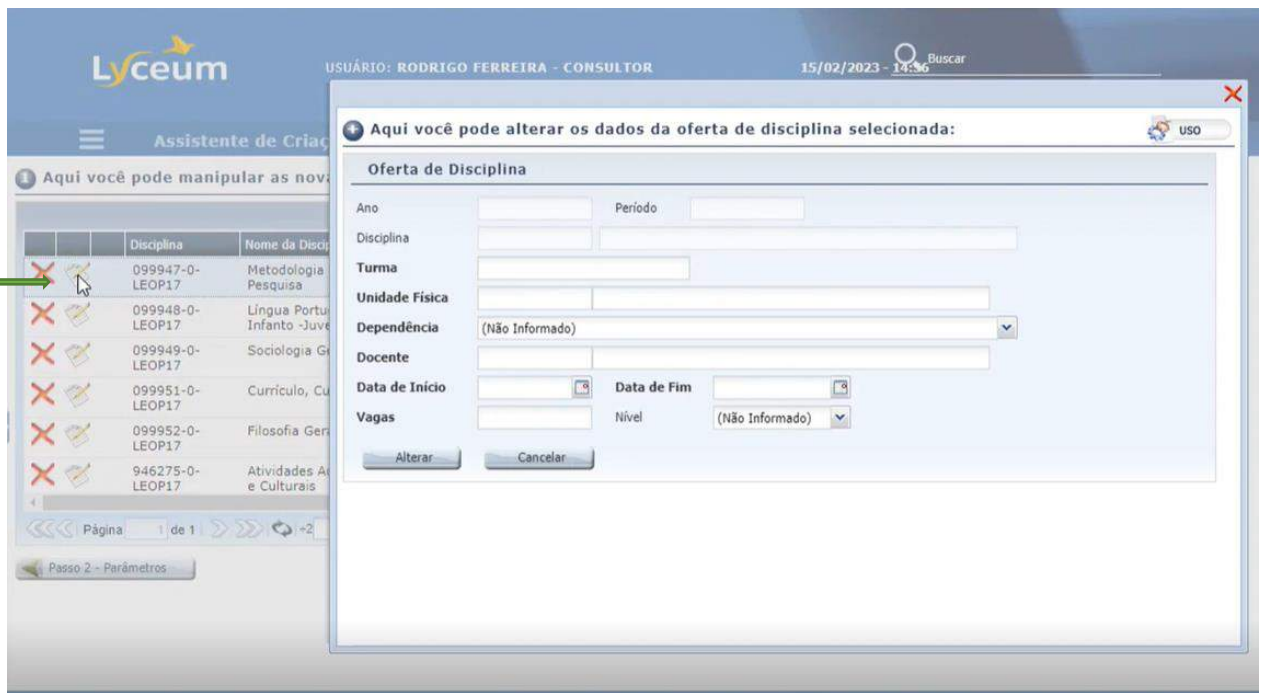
Lyceum

USUÁRIO: RODRIGO FERREIRA - CONSULTOR

15/02/2023 - 14:56

Buscar

Assistente de Criaç

Aqui você pode manipular as nova

| | | Disciplina | Nome da Discip |
|---|---|---|---|
| | | 099947-0-LEOP17 | Metodologia Pesquisa |
| | | 099948-0-LEOP17 | Língua Portu Infanto -Juve |
| | | 099949-0-LEOP17 | Sociologia G |
| | | 099951-0-LEOP17 | Currículo, Cu |
| | | 099952-0-LEOP17 | Filosofia Ger |
| | | 946275-0-LEOP17 | Atividades A e Culturais |

Página 1 de 1

Passo 2 - Parâmetros

Aqui você pode alterar os dados da oferta de disciplina selecionada:

USO

Oferta de Disciplina

Ano

Período

Disciplina

Turma

Unidade Física

Dependência (Não Informado)

Docente

Data de Início

Data de Fim

Vagas

Nível (Não Informado)

Alterar

Cancelar